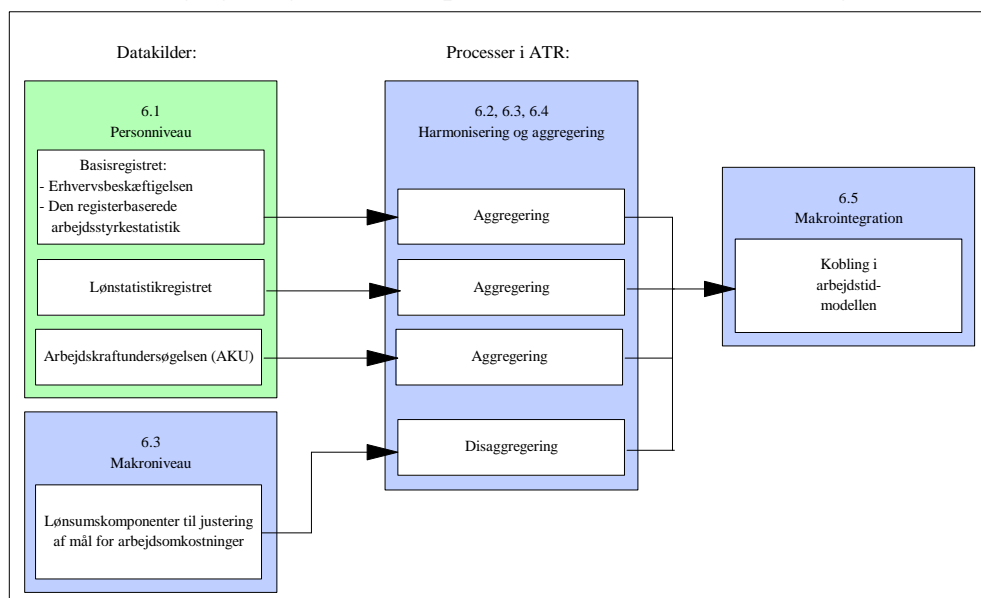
Datakilder:

Processer i ATR:

6.1
Personniveau

Basisregistret:
- Erhvervsbeskæftigelsen
- Den registerbaserede arbejdsstyrkestatistik

Lønstatistikregistret

Arbejdskraftundersøgelsen (AKU)

6.3
Makroniveau

Lønsumskomponenter til justering af mål for arbejdsomkostninger

6.2, 6.3, 6.4
Harmonisering og aggregering

Aggregering

Aggregering

Aggregering

Disaggregering

6.5
Makrointegration

Kobling i arbejdstidmodellen